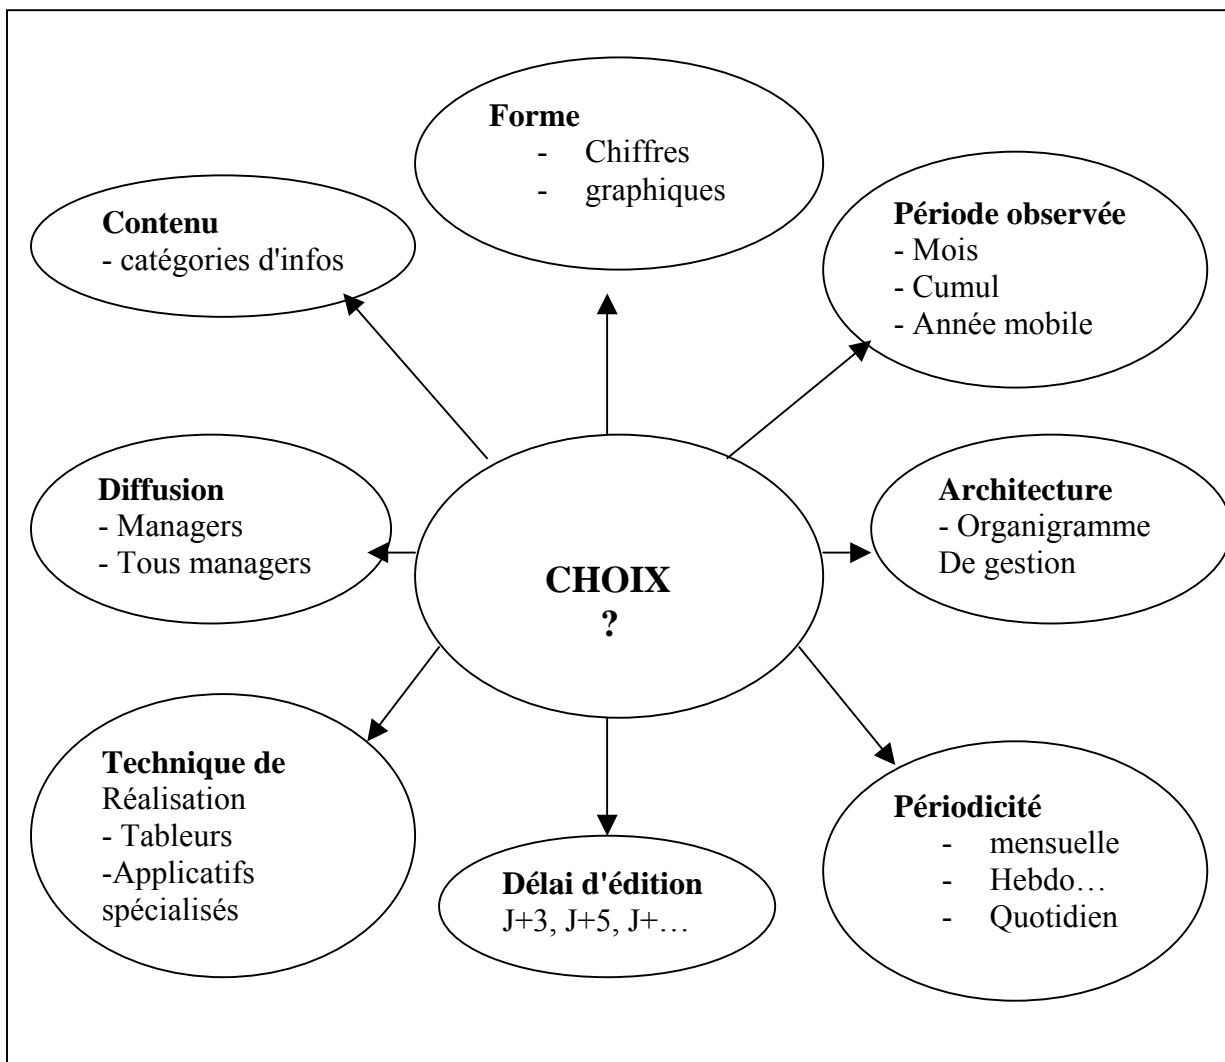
Forme
- Chiffres
- graphiques

Contenu
- catégories d'infos

Période observée
- Mois
- Cumul
- Année mobile

Diffusion
- Managers
- Tous managers

CHOIX
?

Architecture
- Organigramme
De gestion

Technique de
Réalisation
- Tableurs
-Applicatifs
spécialisés

Délai d'édition
J+3, J+5, J+…

Périodicité
- mensuelle
- Hebdo…
- Quotidien